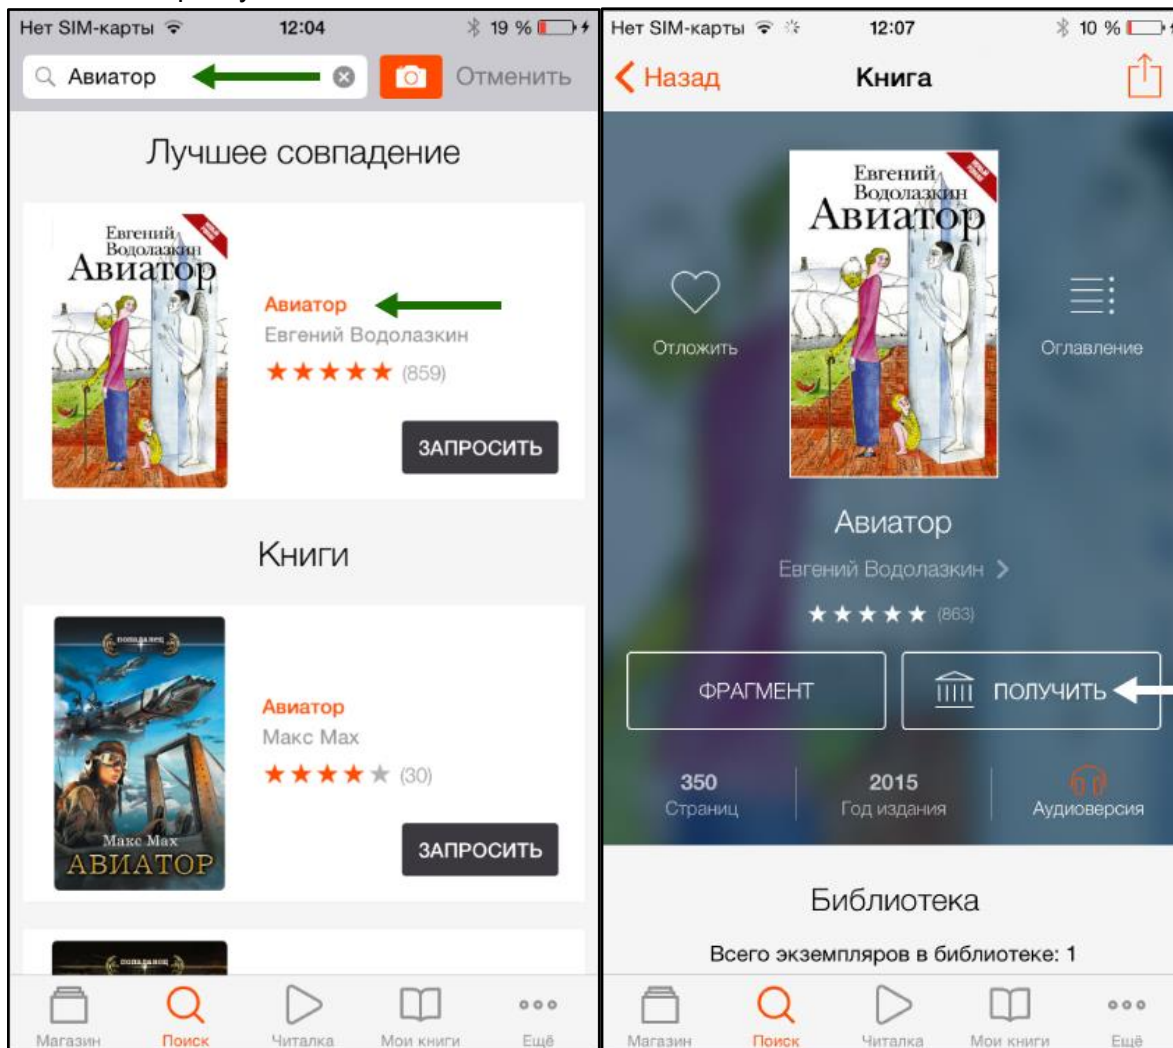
Нет SIM-карты 12:04 19 %

Авиатор

Отменить

Лучшее совпадение

Евгений Водолазкин Авиатор

Авиатор

Евгений Водолазкин

★★★★★ (859)

ЗАПРОСИТЬ

Книги

попаданец

Макс Мах АВИАТОР

Авиатор

Макс Мах

★★★★★ (30)

ЗАПРОСИТЬ

Магазин Поиск Читалка Мои книги Ещё

Нет SIM-карты 12:07 10 %

Назад Книга

Евгений Водолазкин Авиатор

Отложить

Оглавление

Авиатор

Евгений Водолазкин

★★★★★ (863)

ФРАГМЕНТ

ПОЛУЧИТЬ

350 Страниц

2015 Год издания

Аудиоверсия

Библиотека

Всего экземпляров в библиотеке: 1

Магазин Поиск Читалка Мои книги Ещё